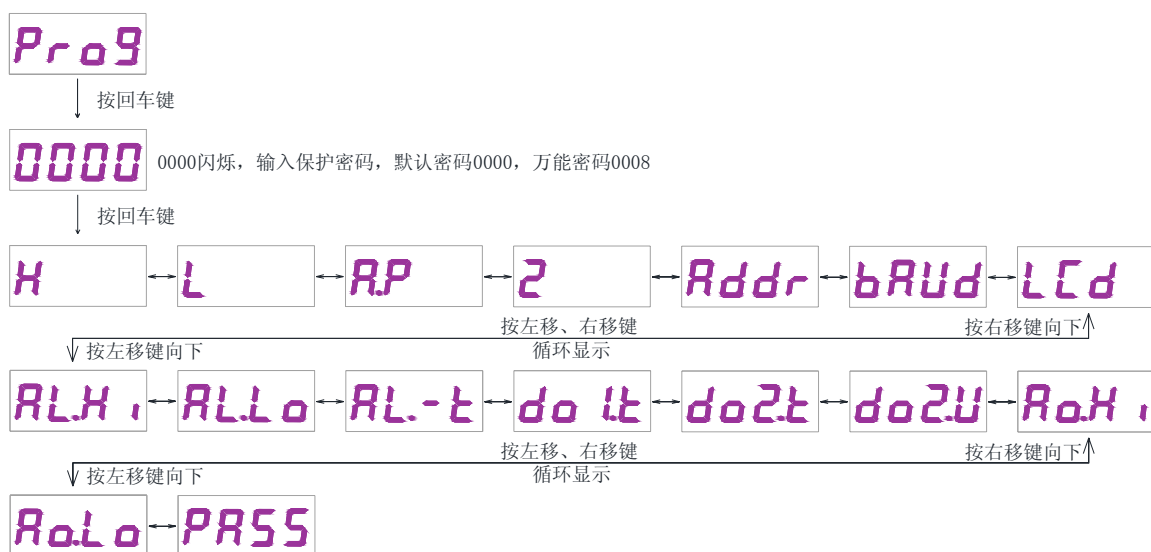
Prog

按回车键

0000

0000闪烁，输入保护密码，默认密码0000，万能密码0008

按回车键

H L A.P 2 Addr bAUd LCd

按左移、右移键
循环显示

按右移键向下

按左移键向下

AL.Hi AL.Lo AL.-t do1.t do2.t do2.U Ao.Hi

按左移、右移键
循环显示

按右移键向下

按左移键向下

Ao.Lo PASS